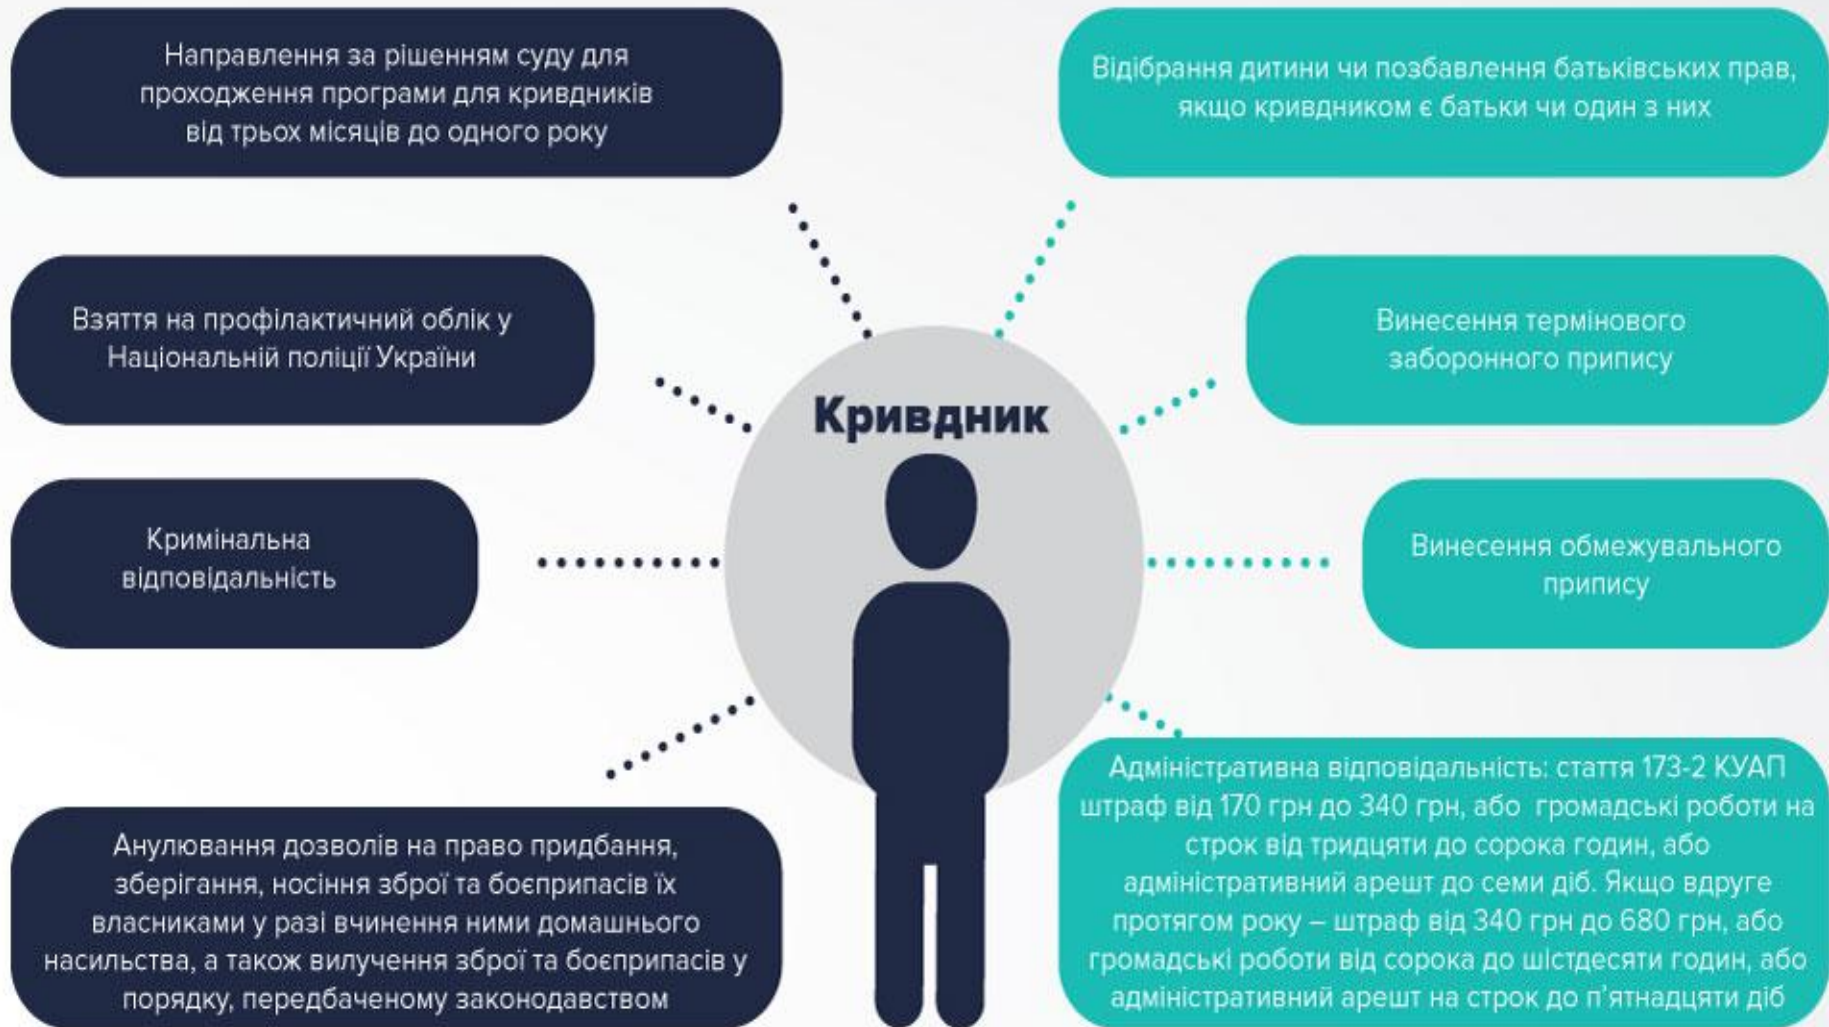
Направлення за рішенням суду для проходження програми для кривдників від трьох місяців до одного року

Відібрання дитини чи позбавлення батьківських прав, якщо кривдником є батьки чи один з них

Взяття на профілактичний облік у Національній поліції України

Кривдник

Винесення термінового заборонного припису

Кримінальна відповідальність

Винесення обмежувального припису

Анулювання дозволів на право придбання, зберігання, носіння зброї та боєприпасів їх власниками у разі вчинення ними домашнього насильства, а також вилучення зброї та боєприпасів у порядку, передбаченому законодавством

Адміністративна відповідальність: стаття 173-2 КУАП штраф від 170 грн до 340 грн, або громадські роботи на строк від тридцяти до сорока годин, або адміністративний арешт до семи діб. Якщо вдруге протягом року – штраф від 340 грн до 680 грн, або громадські роботи від сорока до шістдесяти годин, або адміністративний арешт на строк до п'ятнадцяти діб